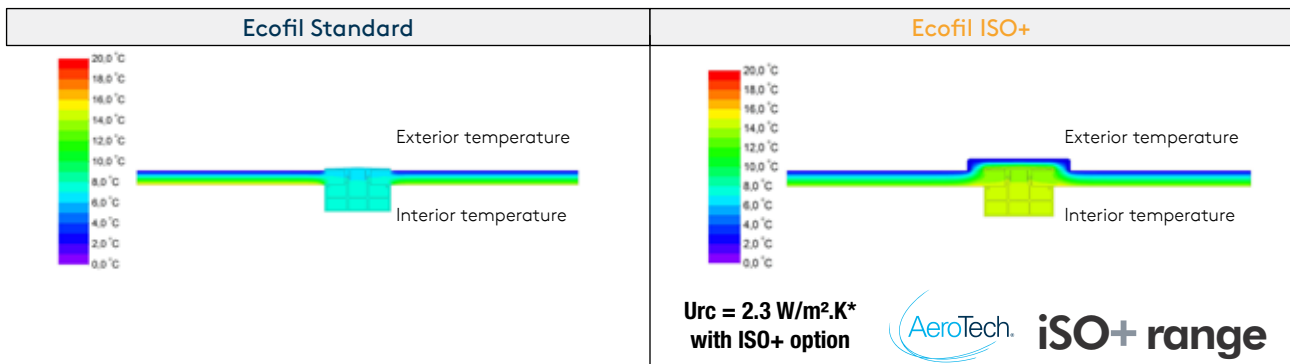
| Ecofil Standard | Ecofil ISO+ |
|---|---|
| 20,0 °C<br>18,0 °C<br>16,0 °C<br>14,0 °C<br>12,0 °C<br>10,0 °C<br>8,0 °C<br>6,0 °C<br>4,0 °C<br>2,0 °C<br>0,0 °C<br>Exterior temperature<br>Interior temperature | 20,0 °C<br>18,0 °C<br>16,0 °C<br>14,0 °C<br>12,0 °C<br>10,0 °C<br>8,0 °C<br>6,0 °C<br>4,0 °C<br>2,0 °C<br>0,0 °C<br>Exterior temperature<br>Interior temperature<br>Urc = 2.3 W/m².K* with ISO+ option<br>AeroTech. iSO+ range |